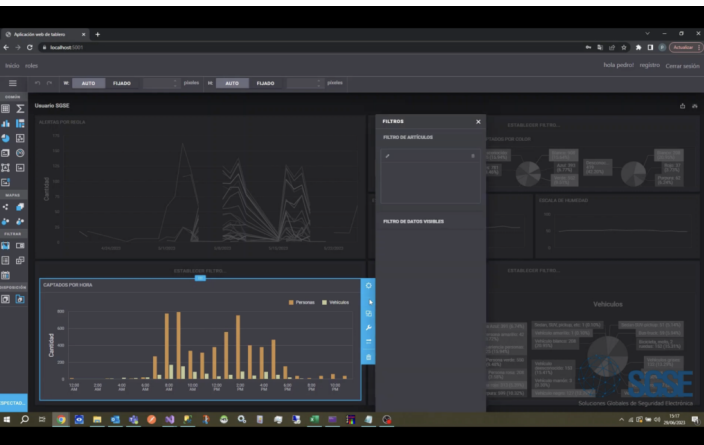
Aplicación web de tablero
localhost

Actualizar

Inicio roles

hola pedro! registro Cerrar sesión

AUTO FIJADO píxeles AUTO FIJADO píxeles

Usuario SGSE

ALERTAS POR REGLA

Cantidad

ESTABLECER FILTRO...

CAPTADOS POR HORA

Personas Vehículos

Cantidad

FILTROS

FILTRO DE ARTÍCULOS

FILTRO DE DATOS VISIBLES

ESTABLECER FILTRO...

ESTABLECER FILTRO...

Vehículos

SGSE

Soluciones Globales de Seguridad Electrónica

ESPECIAL